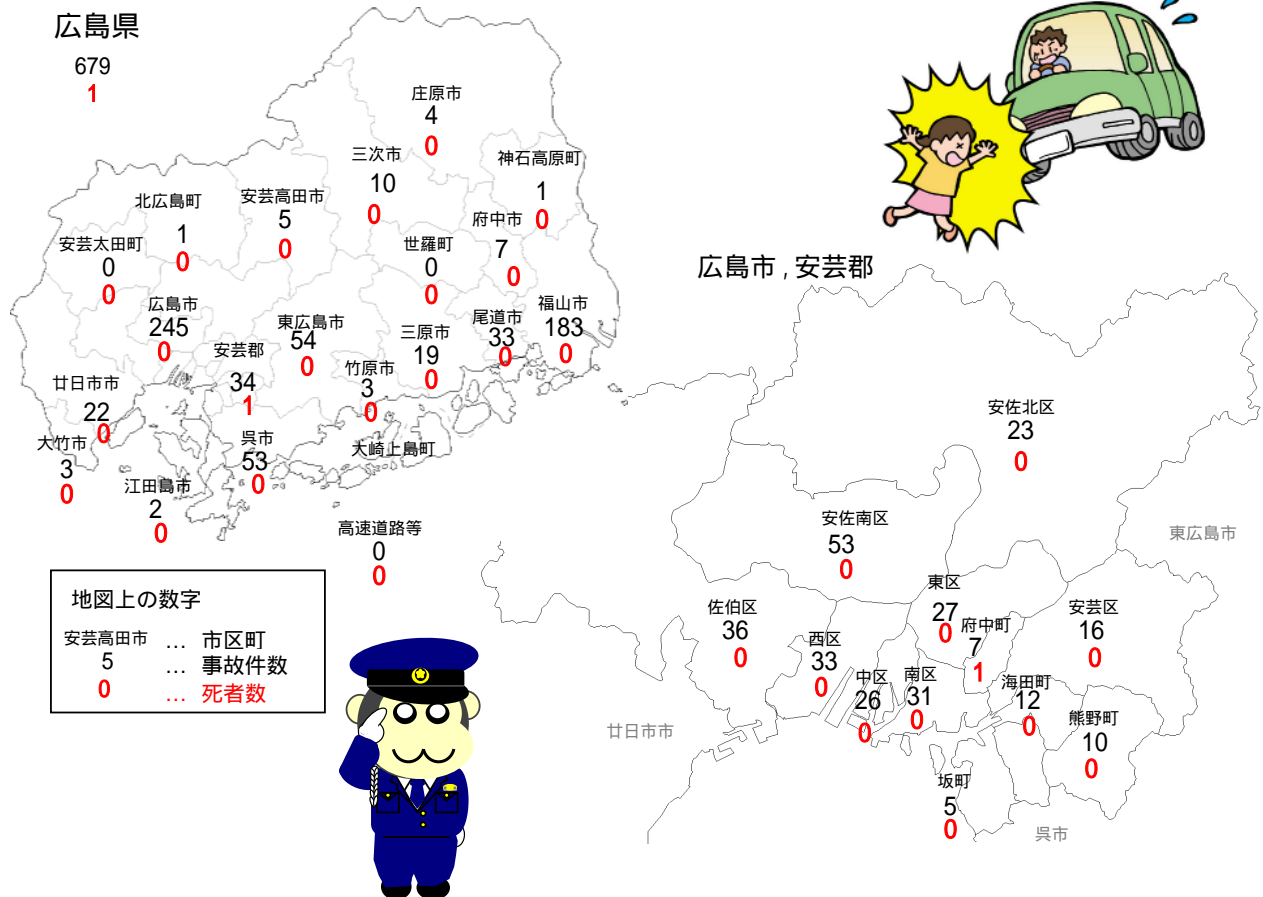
広島県
679
1

庄原市
4
0

三次市
10
0

神石高原町
1
0

北広島町
1
0

安芸高田市
5
0

府中市
7
0

安芸太田町
0
0

世羅町
0
0

広島市
245
0

東広島市
54
0

三原市
19
0

尾道市
33
0

福山市
183
0

安芸郡
34
1

竹原市
3
0

廿日市市
22
0

大竹市
3
0

呉市
53
0

大崎上島町

江田島市
2
0

高速道路等
0
0

地図上の数字
安芸高田市 … 市区町
5 … 事故件数
0 … 死者数

広島市，安芸郡

安佐北区
23
0

安佐南区
53
0

東広島市

東区
27
0

佐伯区
36
0

府中町
7
1

安芸区
16
0

西区
33
0

中区
26
0

南区
31
0

海田町
12
0

熊野町
10
0

廿日市市

坂町
5
0

呉市